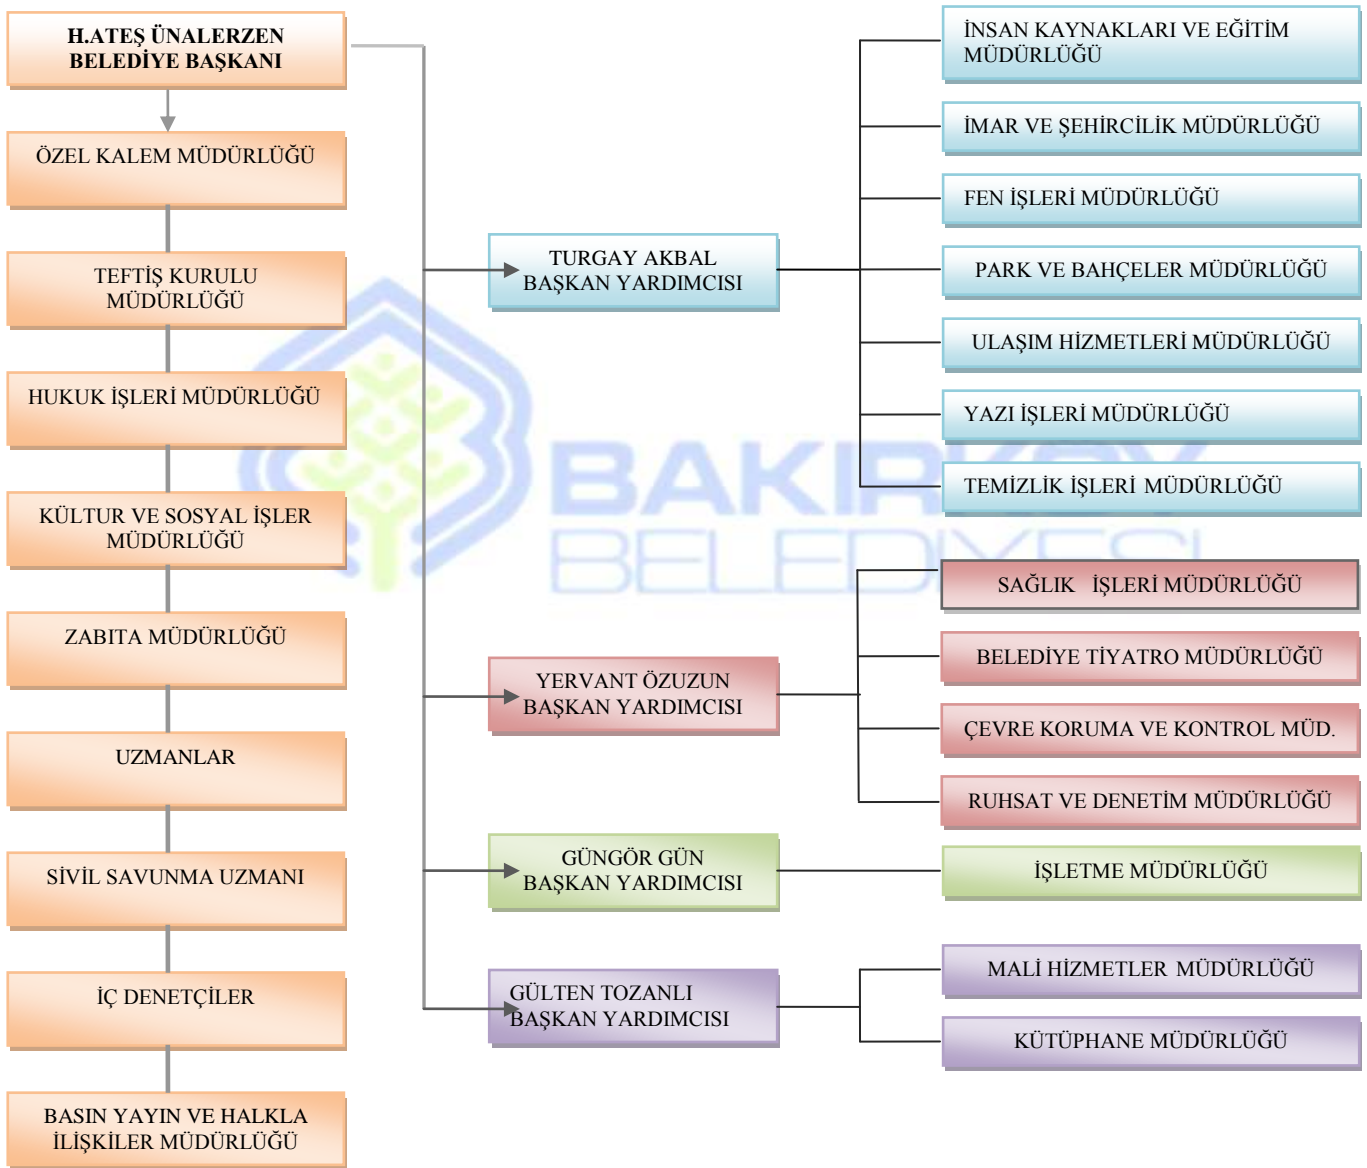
H.ATEŞ ÜNALERZEN
BELEDİYE BAŞKANI

ÖZEL KALEM MÜDÜRLÜĞÜ

TEFTİŞ KURULU MÜDÜRLÜĞÜ

HUKUK İŞLERİ MÜDÜRLÜĞÜ

KÜLTUR VE SOSYAL İŞLER MÜDÜRLÜĞÜ

ZABITA MÜDÜRLÜĞÜ

UZMANLAR

SİVİL SAVUNMA UZMANI

İÇ DENETÇİLER

BASIN YAYIN VE HALKLA İLİŞKİLER MÜDÜRLÜĞÜ

TURGAY AKBAL
BAŞKAN YARDIMCISI

İNSAN KAYNAKLARI VE EĞİTİM MÜDÜRLÜĞÜ

İMAR VE ŞEHİRCİLİK MÜDÜRLÜĞÜ

FEN İŞLERİ MÜDÜRLÜĞÜ

PARK VE BAHÇELER MÜDÜRLÜĞÜ

ULAŞIM HİZMETLERİ MÜDÜRLÜĞÜ

YAZI İŞLERİ MÜDÜRLÜĞÜ

TEMİZLİK İŞLERİ MÜDÜRLÜĞÜ

BAKIRKÖY BELEDİYESİ

YERVANT ÖZUZUN
BAŞKAN YARDIMCISI

SAĞLIK İŞLERİ MÜDÜRLÜĞÜ

BELEDİYE TİYATRO MÜDÜRLÜĞÜ

ÇEVRE KORUMA VE KONTROL MÜD.

RUHSAT VE DENETİM MÜDÜRLÜĞÜ

GÜNGÖR GÜN
BAŞKAN YARDIMCISI

İŞLETME MÜDÜRLÜĞÜ

GÜLTEN TOZANLI
BAŞKAN YARDIMCISI

MALİ HİZMETLER MÜDÜRLÜĞÜ

KÜTÜPHANE MÜDÜRLÜĞÜ